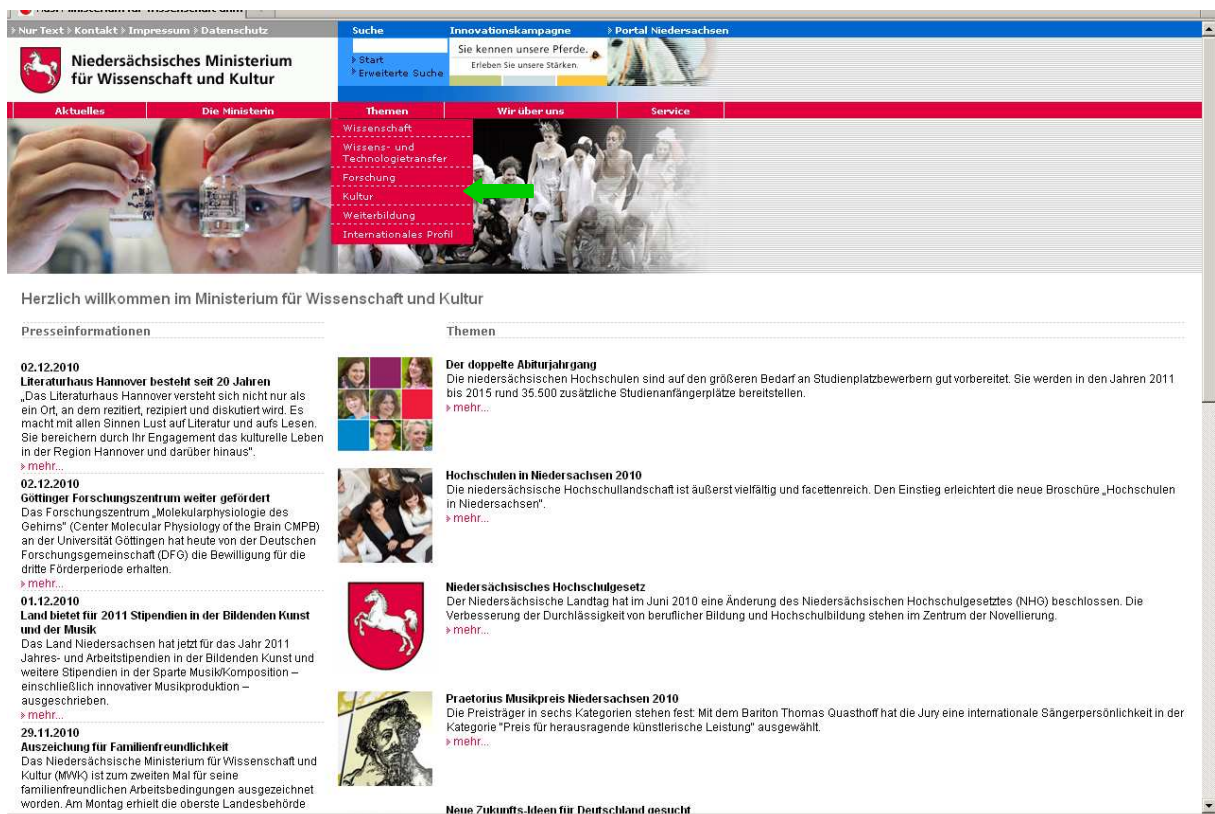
Nur Text Kontakt Impressum Datenschutz

Suche

Start
Erweiterte Suche

Innovationskampagne

Sie kennen unsere Pferde.
Erleben Sie unsere Stärken.

Portal Niedersachsen

Niedersächsisches Ministerium für Wissenschaft und Kultur

Aktuelles | Die Ministerin | Themen | Wir über uns | Service

Wissenschaft
Wissens- und Technologietransfer
Forschung
Kultur
Weiterbildung
Internationales Profil

Herzlich willkommen im Ministerium für Wissenschaft und Kultur

Presseinformationen

02.12.2010
Literaturhaus Hannover besteht seit 20 Jahren
„Das Literaturhaus Hannover versteht sich nicht nur als ein Ort, an dem rezitiert, rezipiert und diskutiert wird. Es macht mit allen Sinnen Lust auf Literatur und aufs Lesen. Sie bereichern durch Ihr Engagement das kulturelle Leben in der Region Hannover und darüber hinaus".
mehr...

02.12.2010
Göttinger Forschungszentrum weiter gefördert
Das Forschungszentrum „Molekularphysiologie des Gehirns" (Center Molecular Physiology of the Brain CMPB) an der Universität Göttingen hat heute von der Deutschen Forschungsgemeinschaft (DFG) die Bewilligung für die dritte Förderperiode erhalten.
mehr...

01.12.2010
Land bietet für 2011 Stipendien in der Bildenden Kunst und der Musik
Das Land Niedersachsen hat jetzt für das Jahr 2011 Jahres- und Arbeitsstipendien in der Bildenden Kunst und weitere Stipendien in der Sparte Musik/Komposition – einschließlich innovativer Musikproduktion – ausgeschrieben.
mehr...

29.11.2010
Auszeichnung für Familienfreundlichkeit
Das Niedersächsische Ministerium für Wissenschaft und Kultur (MWK) ist zum zweiten Mal für seine familienfreundlichen Arbeitsbedingungen ausgezeichnet worden. Am Montag erhielt die oberste Landesbehörde

Themen

Der doppelte Abiturjahrgang
Die niedersächsischen Hochschulen sind auf den größeren Bedarf an Studienplatzbewerbern gut vorbereitet. Sie werden in den Jahren 2011 bis 2015 rund 35.500 zusätzliche Studienanfängerplätze bereitstellen.
mehr...

Hochschulen in Niedersachsen 2010
Die niedersächsische Hochschullandschaft ist äußerst vielfältig und facettenreich. Den Einstieg erleichtert die neue Broschüre „Hochschulen in Niedersachsen".
mehr...

Niedersächsisches Hochschulgesetz
Der Niedersächsische Landtag hat im Juni 2010 eine Änderung des Niedersächsischen Hochschulgesetztes (NHG) beschlossen. Die Verbesserung der Durchlässigkeit von beruflicher Bildung und Hochschulbildung stehen im Zentrum der Novellierung.
mehr...

Praetorius Musikpreis Niedersachsen 2010
Die Preisträger in sechs Kategorien stehen fest: Mit dem Bariton Thomas Quasthoff hat die Jury eine internationale Sängerpersönlichkeit in der Kategorie "Preis für herausragende künstlerische Leistung" ausgewählt.
mehr...

Neue Zukunfts-Ideen für Deutschland gesucht